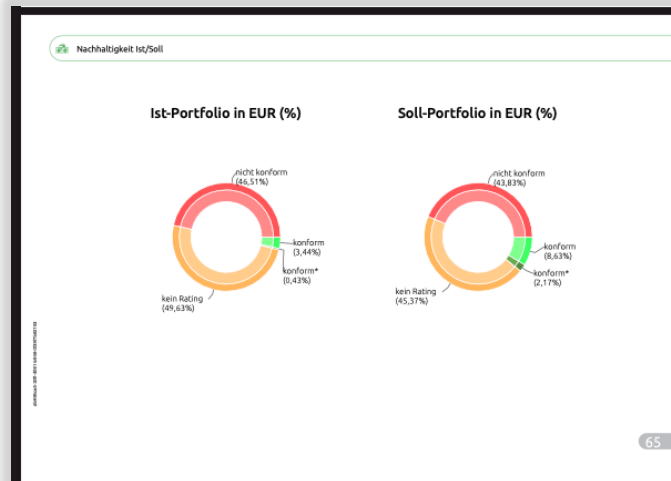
Nachhaltigkeit Ist/Soll

Ist-Portfolio in EUR (%)

nicht konform
(46,51%)

konform
(3,44%)

konform*
(0,43%)

kein Rating
(49,63%)

Soll-Portfolio in EUR (%)

nicht konform
(43,83%)

konform
(8,63%)

konform*
(2,17%)

kein Rating
(45,37%)

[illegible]

65